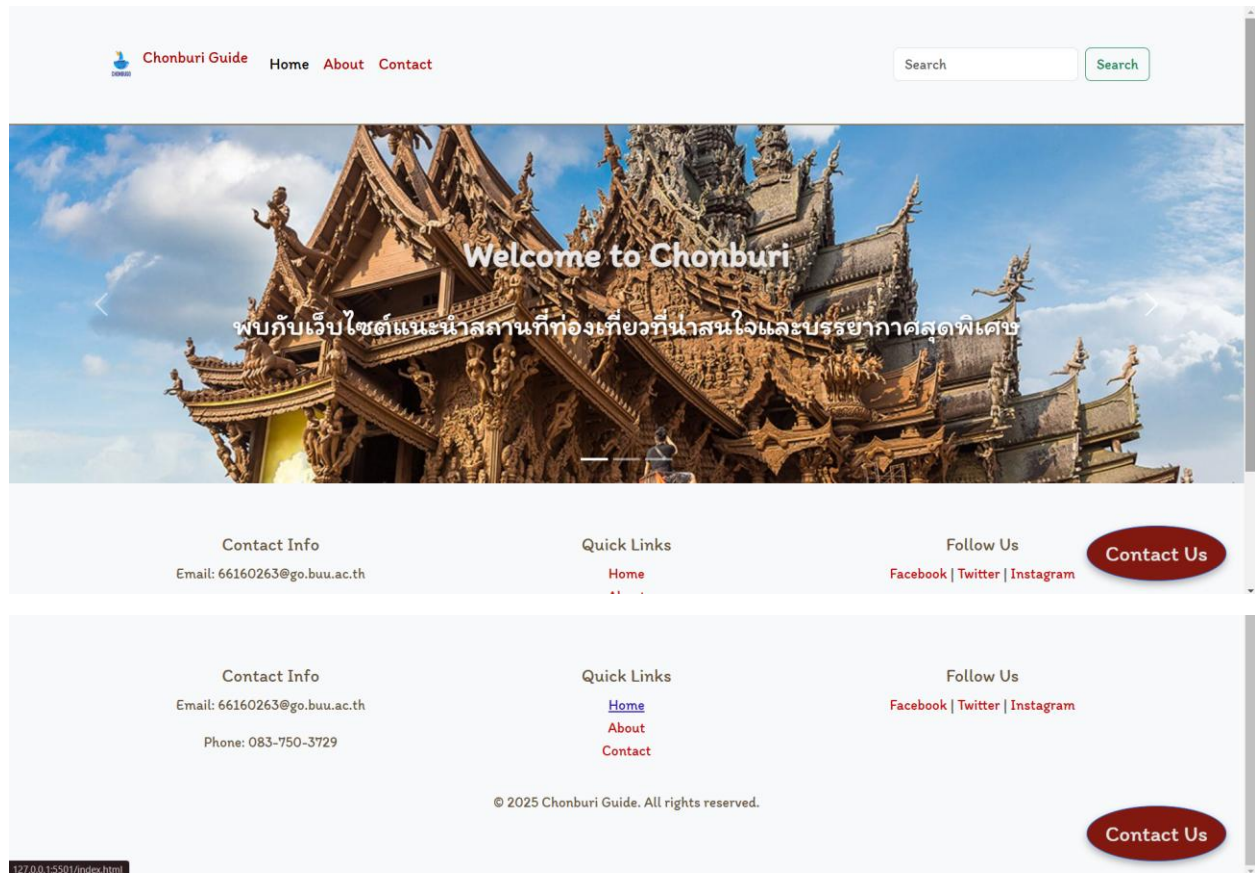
Chonburi Guide Home About Contact

Search Search

Welcome to Chonburi

พบกับเว็บไซต์แนะนำสถานที่ท่องเที่ยวที่น่าสนใจและบรรยากาศสุดพิเศษ

Contact Info
Email: 66160263@go.buu.ac.th

Quick Links
Home
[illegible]

Follow Us
Facebook | Twitter | Instagram

Contact Us

Contact Info
Email: 66160263@go.buu.ac.th

Phone: 083-750-3729

Quick Links
Home
About
Contact

Follow Us
Facebook | Twitter | Instagram

© 2025 Chonburi Guide. All rights reserved.

Contact Us

127.0.0.1:5501/index.html